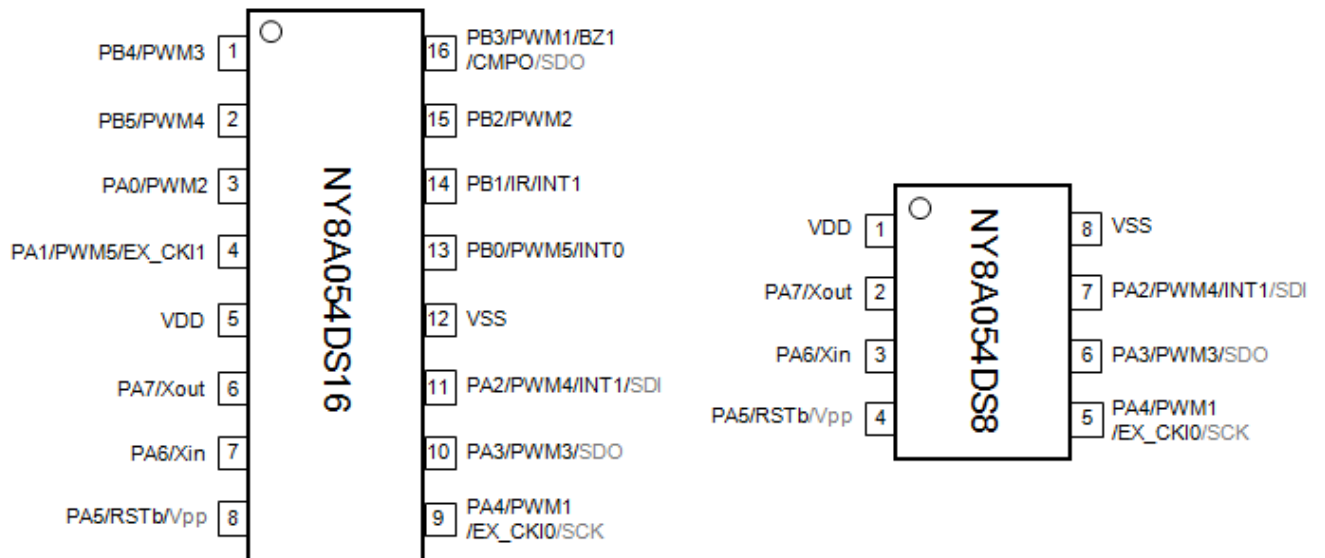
PB4/PWM3 1
PB5/PWM4 2
PA0/PWM2 3
PA1/PWM5/EX_CKI1 4
VDD 5
PA7/Xout 6
PA6/Xin 7
PA5/RSTb/Vpp 8

NY8A054DS16

16 PB3/PWM1/BZ1 /CMPO/SDO
15 PB2/PWM2
14 PB1/IR/INT1
13 PB0/PWM5/INT0
12 VSS
11 PA2/PWM4/INT1/SDI
10 PA3/PWM3/SDO
9 PA4/PWM1 /EX_CKI0/SCK

VDD 1
PA7/Xout 2
PA6/Xin 3
PA5/RSTb/Vpp 4

NY8A054DS8

8 VSS
7 PA2/PWM4/INT1/SDI
6 PA3/PWM3/SDO
5 PA4/PWM1 /EX_CKI0/SCK